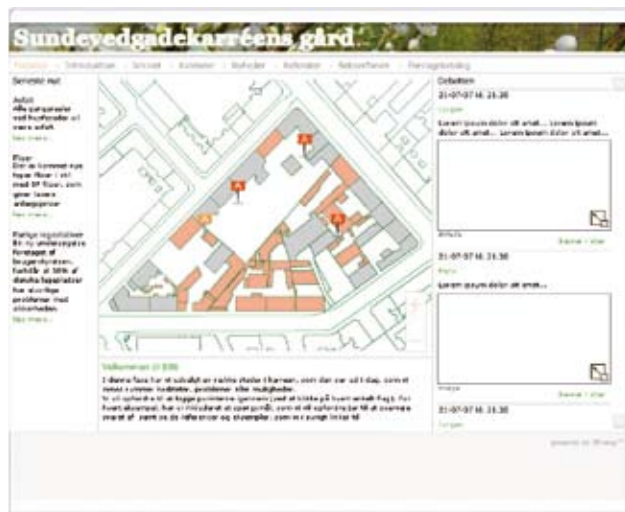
Sundevedgadekarreens gård

Forside | Introduktion | Område | Aktører | Behov | Referater | Netværksmøder | Planlægning

Seneste nyt

Asfalt
Alle gangarealer ved husfacader er nu asfalteret.
Læs mere ...

Fliser
Der er kommet nye fliser i det med 3F fliser, som giver bedre adgangsforhold.
Læs mere ...

Rørlige registreringer
En ny undersøgelse foretaget af brugergruppen, fortæller at 38% af deres beboere har alvorlige problemer med skraldesække.
Læs mere ...

Debatten

21-07-07 kl. 21:30
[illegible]
Lorem ipsum dolor sit amet... Lorem ipsum dolor sit amet... Lorem ipsum dolor sit amet...

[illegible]
Besvar • Vis

21-07-07 kl. 21:30
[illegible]
Lorem ipsum dolor sit amet...

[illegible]
Besvar • Vis

21-07-07 kl. 21:30
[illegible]

Velkommen til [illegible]
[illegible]

powered by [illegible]